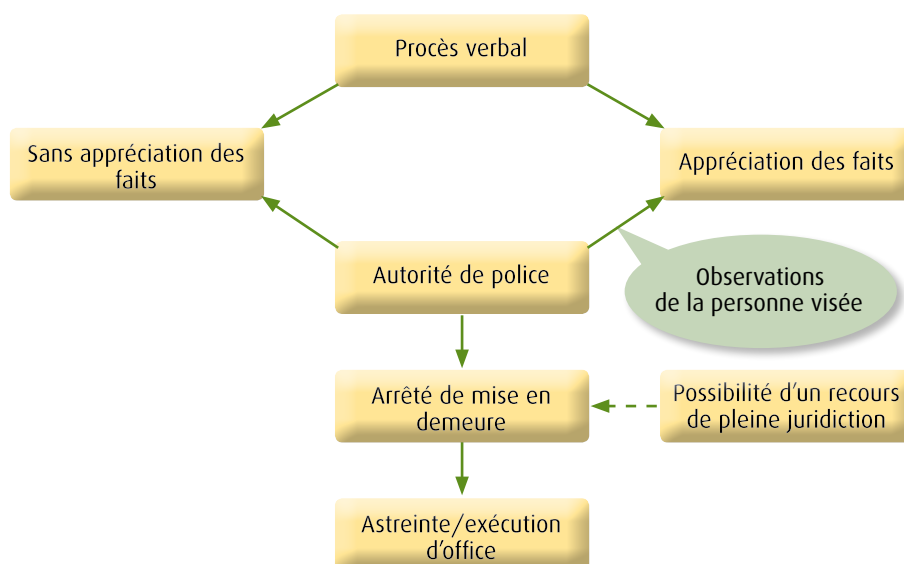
Procès verbal

Sans appréciation des faits

Appréciation des faits

Autorité de police

Observations de la personne visée

Arrêté de mise en demeure

Possibilité d’un recours de pleine juridiction

Astreinte/exécution d’office